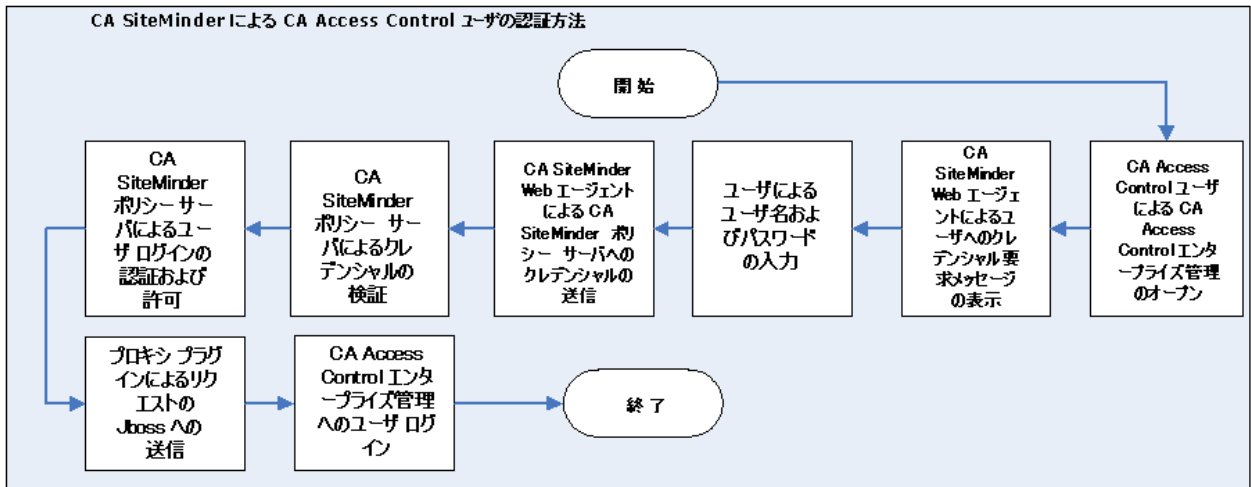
CA SiteMinder による CA Access Control ユーザの認証方法

開始

CA Access Control ユーザによる CA Access Control エンタープライズ管理のオープン

CA SiteMinder Web エージェントによるユーザへのクレデンシャル要求メッセージの表示

ユーザによるユーザ名およびパスワードの入力

CA SiteMinder Web エージェントによる CA SiteMinder ポリシー サーバへのクレデンシャルの送信

CA SiteMinder ポリシー サーバによるクレデンシャルの検証

CA SiteMinder ポリシー サーバによるユーザ ログインの認証および許可

プロキシ プラグインによるリクエストの Jboss への送信

CA Access Control エンタープライズ管理へのユーザ ログイン

終了